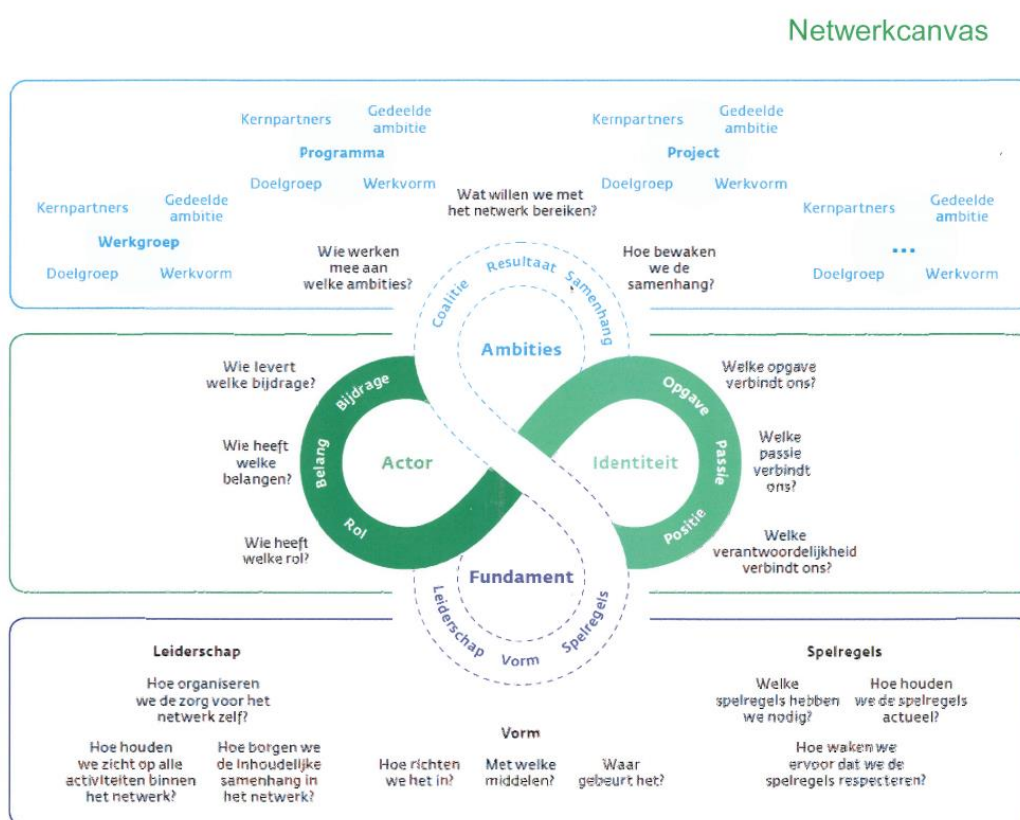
Netwerkcanvas

Kernpartners
Gedeelde ambitie
Programma
Doelgroep
Werkvorm

Kernpartners
Gedeelde ambitie
Project
Doelgroep
Werkvorm

Kernpartners
Gedeelde ambitie
Werkgroep
Doelgroep
Werkvorm

Wat willen we met het netwerk bereiken?

Kernpartners
Gedeelde ambitie
...
Doelgroep
Werkvorm

Wie werken mee aan welke ambities?

Hoe bewaken we de samenhang?

Coalitie
Resultaat
Samenhang
Ambities

Wie levert welke bijdrage?

Wie heeft welke belangen?

Wie heeft welke rol?

Bijdrage
Belang
Rol
Actor

Identiteit
Opgave
Passie
Positie

Welke opgave verbindt ons?

Welke passie verbindt ons?

Welke verantwoordelijkheid verbindt ons?

Fundament
Leiderschap
Vorm
Spelregels

Leiderschap

Hoe organiseren we de zorg voor het netwerk zelf?

Hoe houden we zicht op alle activiteiten binnen het netwerk?

Hoe borgen we de inhoudelijke samenhang in het netwerk?

Vorm

Hoe richten we het in?

Met welke middelen?

Waar gebeurt het?

Spelregels

Welke spelregels hebben we nodig?

Hoe houden we de spelregels actueel?

Hoe waken we ervoor dat we de spelregels respecteren?